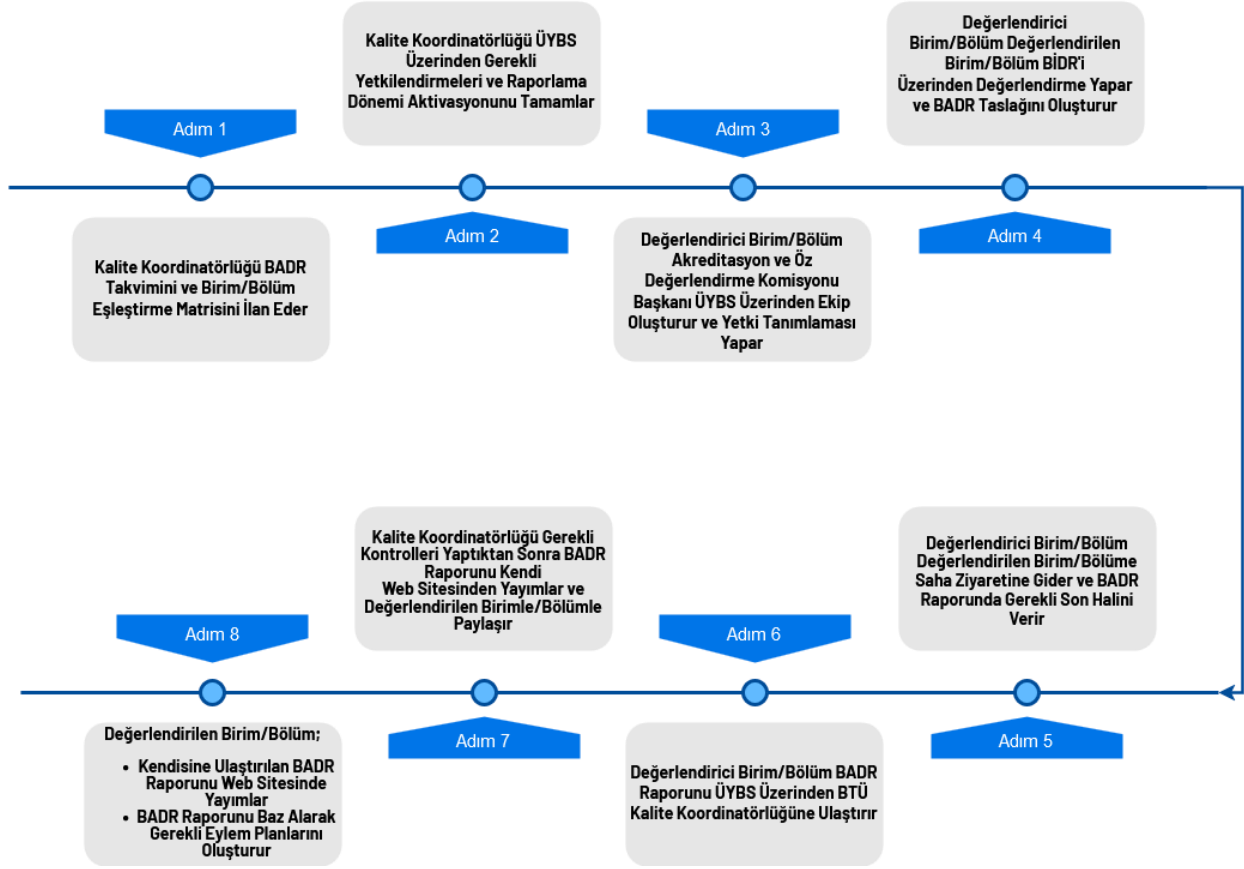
Adım 1

Kalite Koordinatörlüğü BADR Takvimini ve Birim/Bölüm Eşleştirme Matrisini İlan Eder

Adım 2

Kalite Koordinatörlüğü ÜYBS Üzerinden Gerekli Yetkilendirmeleri ve Raporlama Dönemi Aktivasyonunu Tamamlar

Adım 3

Değerlendirici Birim/Bölüm Akreditasyon ve Öz Değerlendirme Komisyonu Başkanı ÜYBS Üzerinden Ekip Oluşturur ve Yetki Tanımlaması Yapar

Adım 4

Değerlendirici Birim/Bölüm Değerlendirilen Birim/Bölüm BİDR'i Üzerinden Değerlendirme Yapar ve BADR Taslağını Oluşturur

Adım 5

Değerlendirici Birim/Bölüm Değerlendirilen Birim/Bölüme Saha Ziyaretine Gider ve BADR Raporunda Gerekli Son Halini Verir

Adım 6

Değerlendirici Birim/Bölüm BADR Raporunu ÜYBS Üzerinden BTÜ Kalite Koordinatörlüğüne Ulaştırır

Adım 7

Kalite Koordinatörlüğü Gerekli Kontrolleri Yaptıktan Sonra BADR Raporunu Kendi Web Sitesinden Yayımlar ve Değerlendirilen Birimle/Bölümle Paylaşır

Adım 8

Değerlendirilen Birim/Bölüm;
• Kendisine Ulaştırılan BADR Raporunu Web Sitesinde Yayımlar
• BADR Raporunu Baz Alarak Gerekli Eylem Planlarını Oluşturur